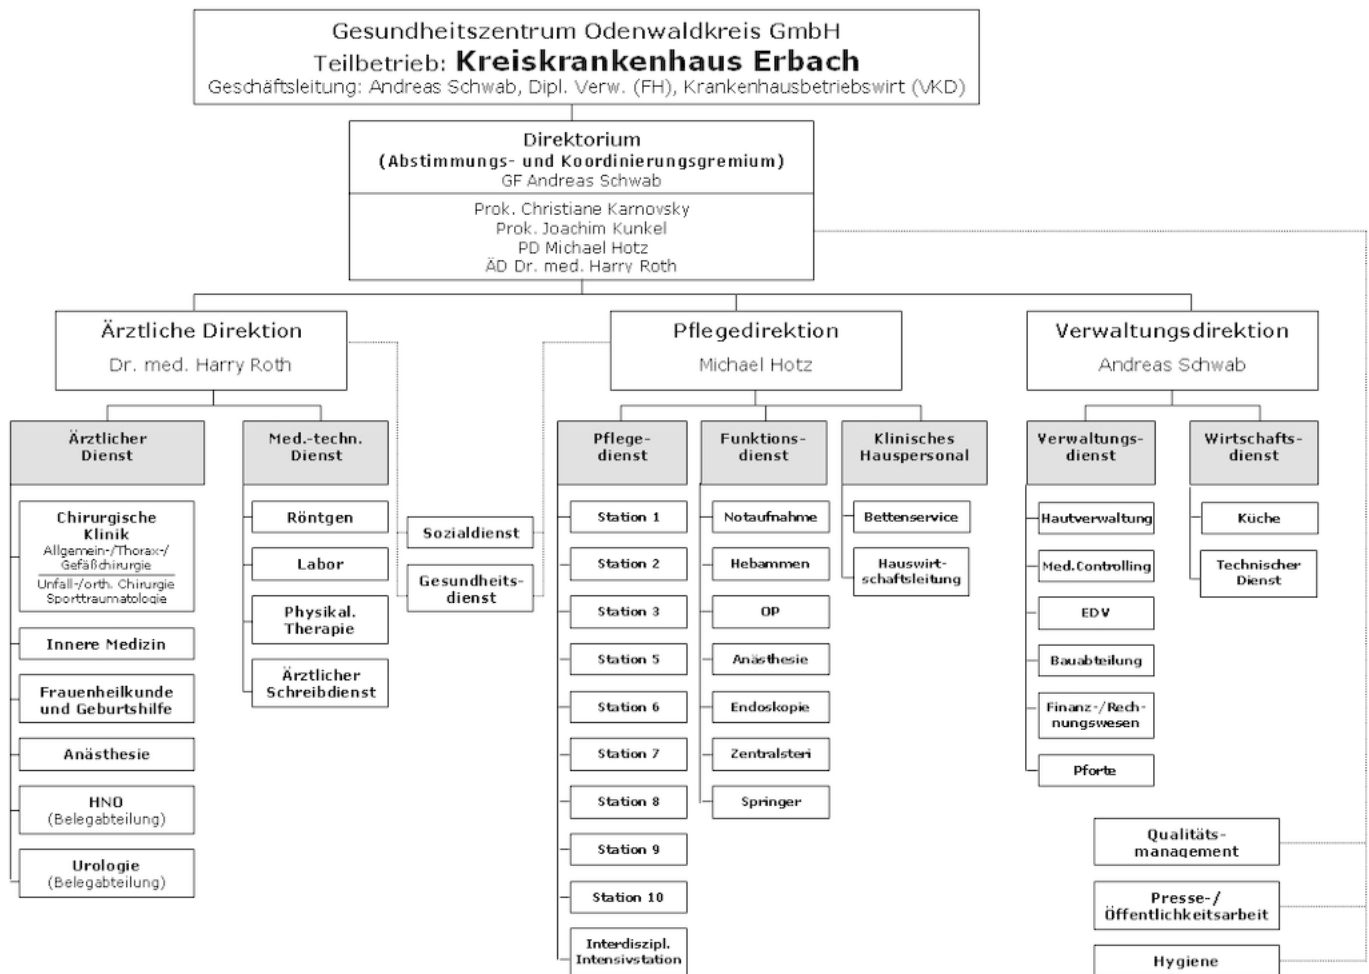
Gesundheitszentrum Odenwaldkreis GmbH
Teilbetrieb: **Kreiskrankenhaus Erbach**
Geschäftsleitung: Andreas Schwab, Dipl. Verw. (FH), Krankenhausbetriebswirt (VKD)

Direktorium
(Abstimmungs- und Koordinierungsgremium)
GF Andreas Schwab

Prok. Christiane Karnovsky
Prok. Joachim Kunkel
PD Michael Hotz
ÄD Dr. med. Harry Roth

Ärztliche Direktion
Dr. med. Harry Roth

Pflegedirektion
Michael Hotz

Verwaltungsdirektion
Andreas Schwab

Ärztlicher Dienst

Chirurgische Klinik
Allgemein-/Thorax-/Gefäßchirurgie
Unfall-/orth. Chirurgie
Sporttraumatologie

Innere Medizin

Frauenheilkunde und Geburtshilfe

Anästhesie

HNO
(Belegabteilung)

Urologie
(Belegabteilung)

Med.-techn. Dienst

Röntgen

Labor

Physikal. Therapie

Ärztlicher Schreibdienst

Sozialdienst

Gesundheitsdienst

Pflegedienst

Station 1

Station 2

Station 3

Station 5

Station 6

Station 7

Station 8

Station 9

Station 10

Interdiszipl. Intensivstation

Funktionsdienst

Notaufnahme

Hebammen

OP

Anästhesie

Endoskopie

Zentralsteri

Springer

Klinisches Hauspersonal

Bettenservice

Hauswirtschaftsleitung

Verwaltungsdienst

Hautverwaltung

Med.Controlling

EDV

Bauabteilung

Finanz-/Rechnungswesen

Pforte

Wirtschaftsdienst

Küche

Technischer Dienst

Qualitätsmanagement

Presse-/Öffentlichkeitsarbeit

Hygiene